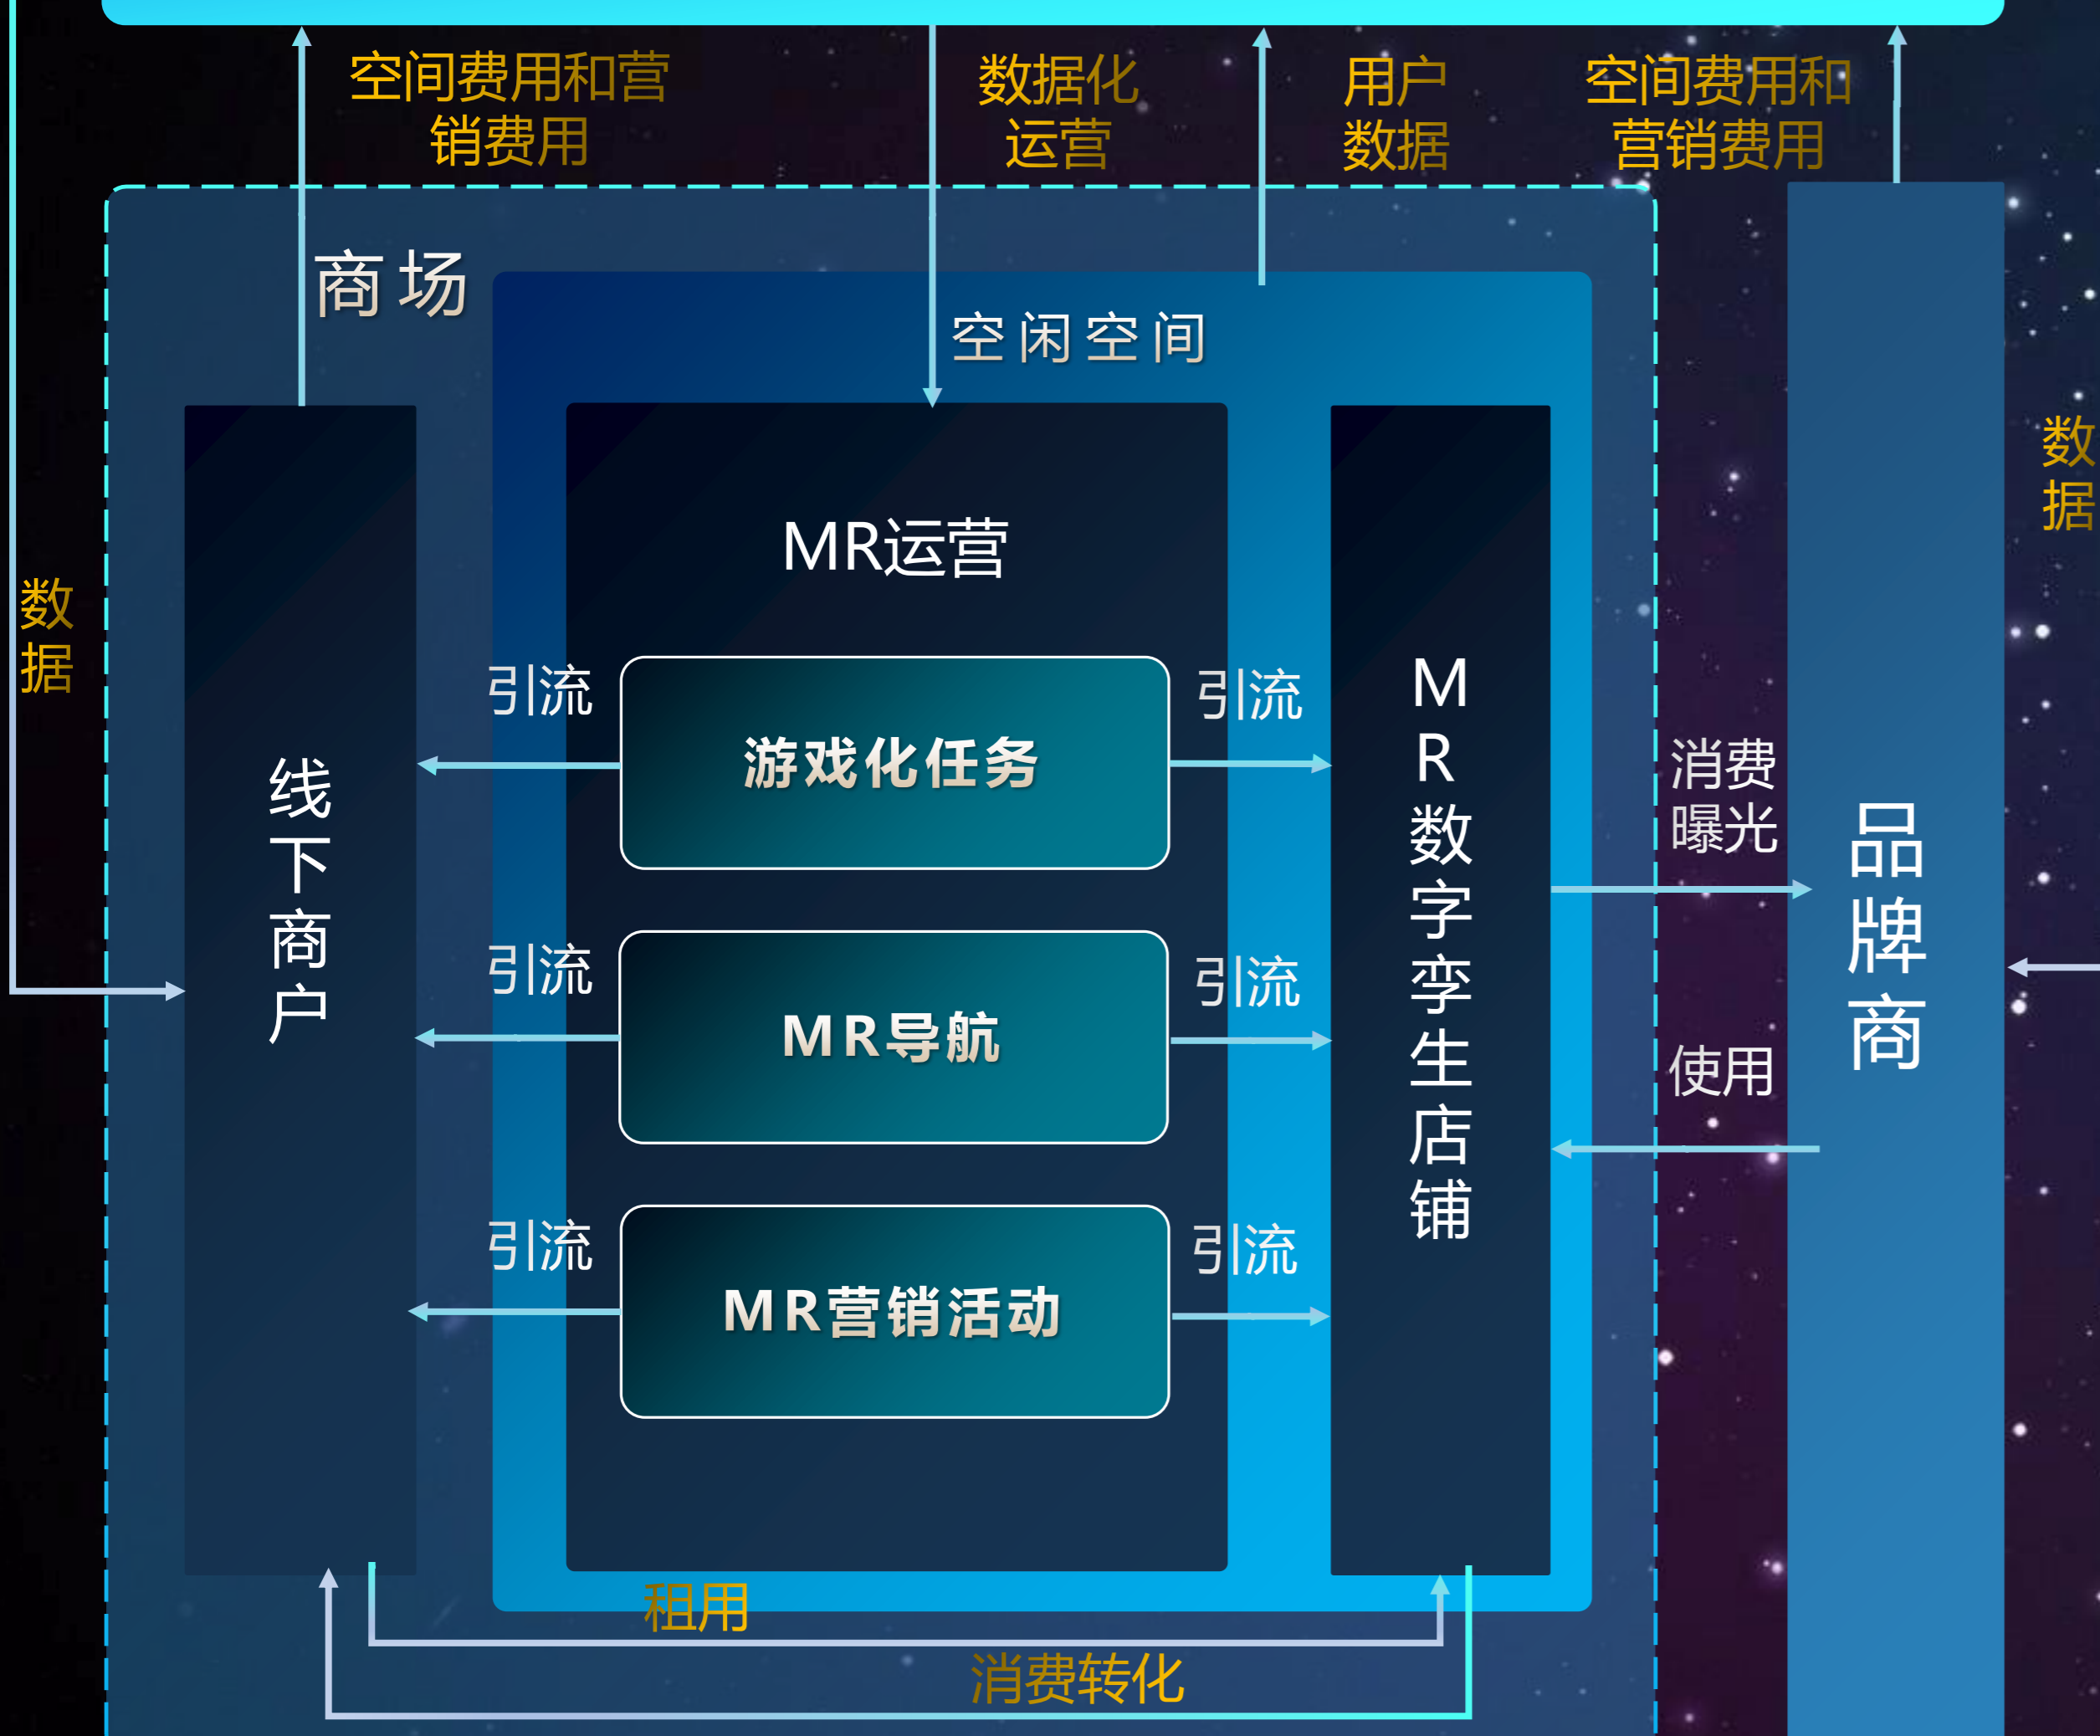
空间费用和营销费用

数据化运营

用户数据

空间费用和营销费用

商场

空闲空间

MR运营

数据

线下商户

引流

游戏化任务

引流

MR数字孪生店铺

消费曝光

品牌商

数据

引流

MR导航

引流

使用

引流

MR营销活动

引流

租用

消费转化